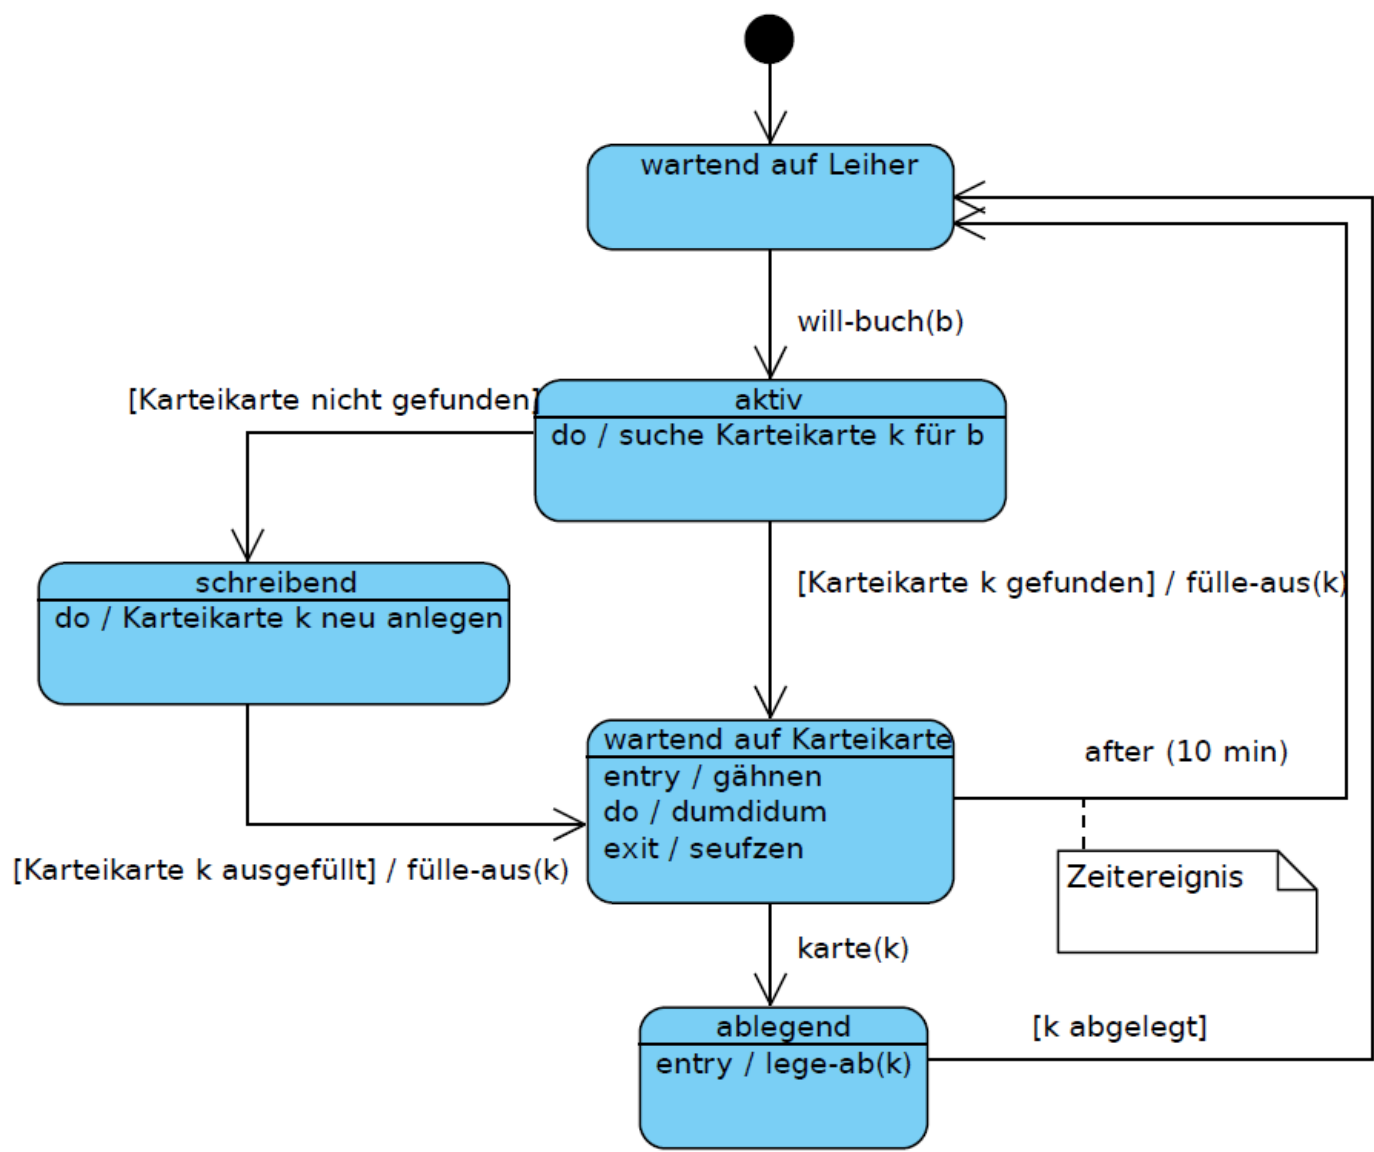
wartend auf Leiher

will-buch(b)

[Karteikarte nicht gefunden]

aktiv
do / suche Karteikarte k für b

schreibend
do / Karteikarte k neu anlegen

[Karteikarte k gefunden] / fülle-aus(k)

wartend auf Karteikarte
entry / gähnen
do / dumdidum
exit / seufzen

after (10 min)

Zeitereignis

[Karteikarte k ausgefüllt] / fülle-aus(k)

karte(k)

ablegend
entry / lege-ab(k)

[k abgelegt]